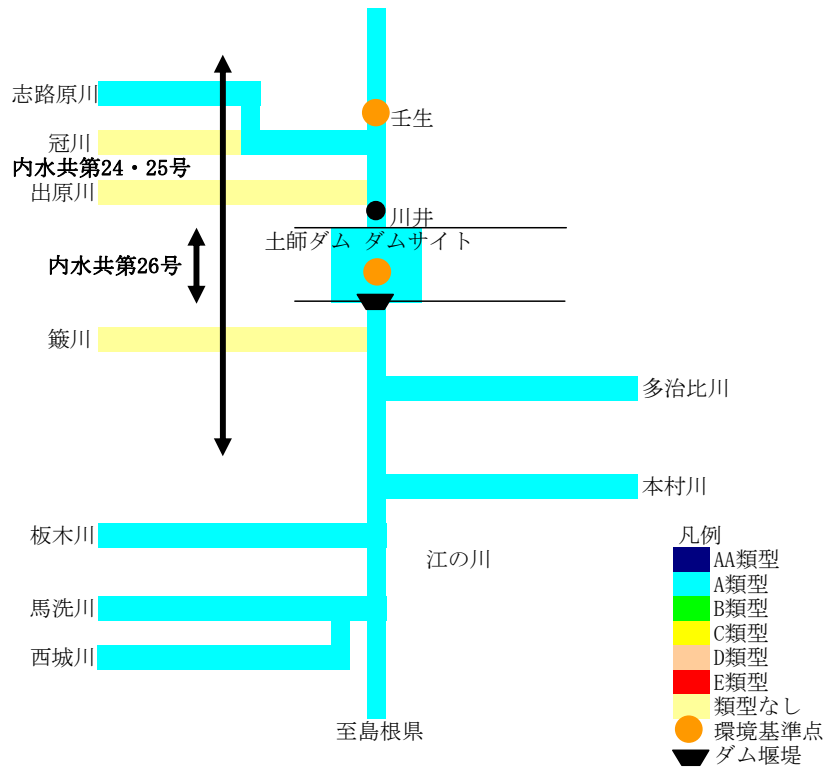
志路原川
壬生
冠川
内水共第24・25号
出原川
川井
土師ダム ダムサイト
内水共第26号
簸川
多治比川
本村川
板木川
江の川
馬洗川
西城川
至島根県
凡例
AA類型
A類型
B類型
C類型
D類型
E類型
類型なし
環境基準点
ダム堰堤